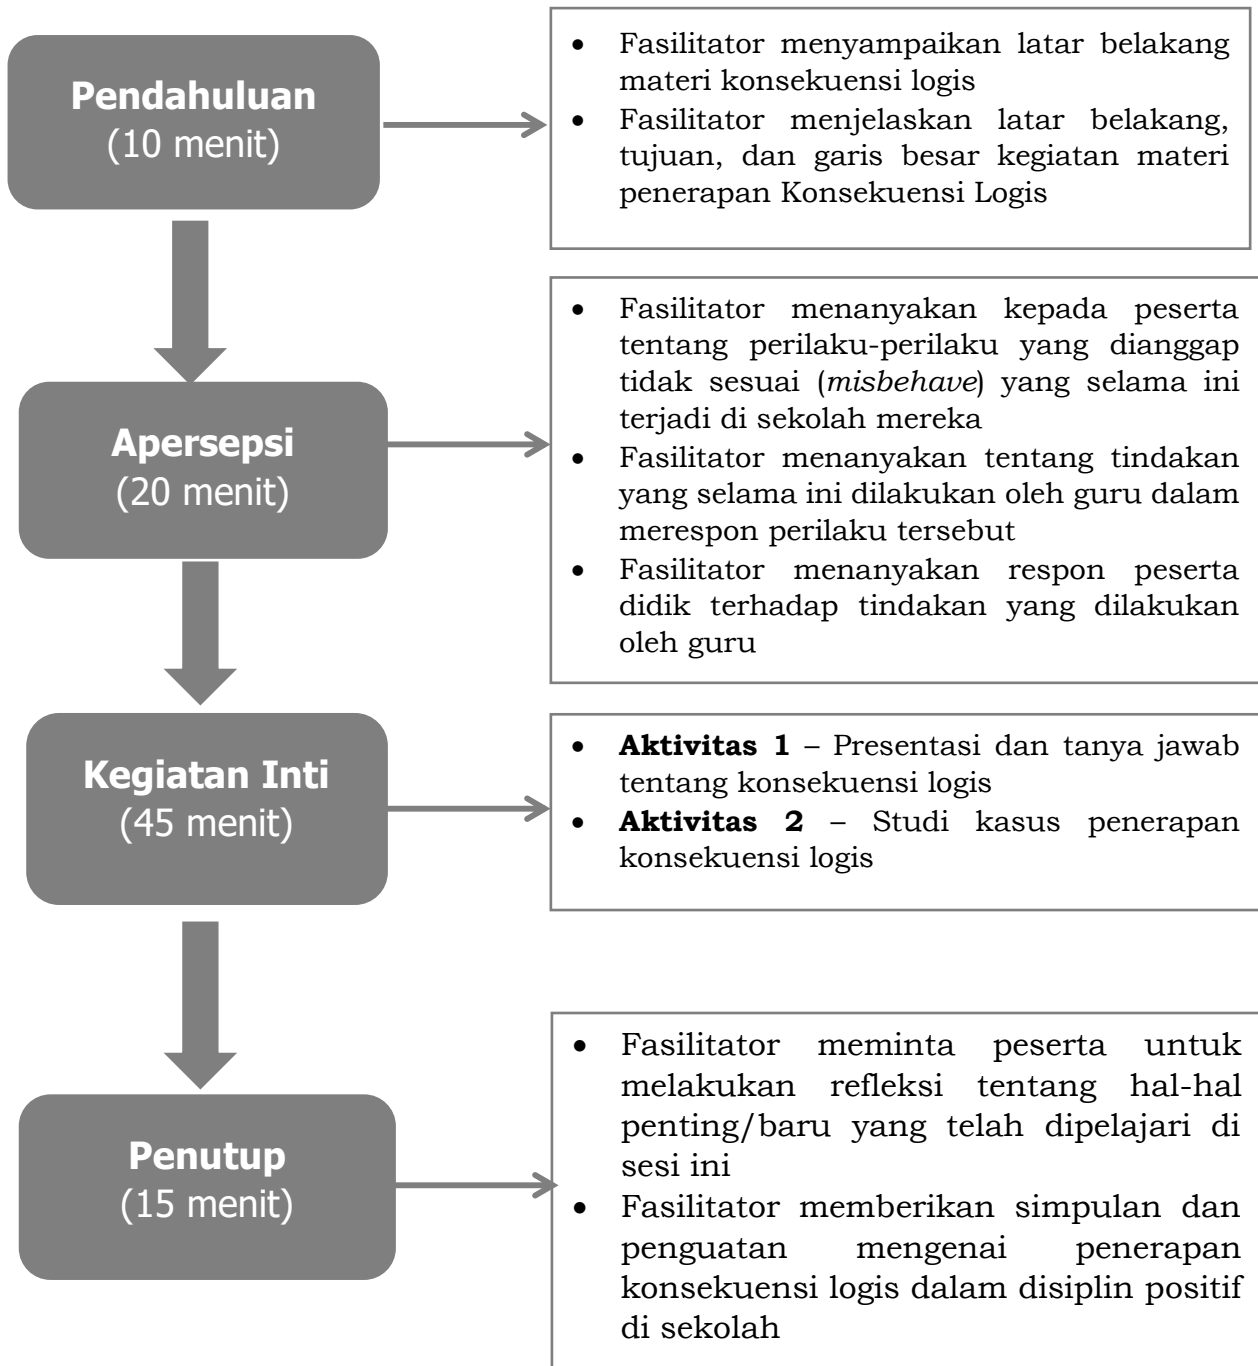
**Pendahuluan**
(10 menit)

- Fasilitator menyampaikan latar belakang materi konsekuensi logis
- Fasilitator menjelaskan latar belakang, tujuan, dan garis besar kegiatan materi penerapan Konsekuensi Logis

**Apersepsi**
(20 menit)

- Fasilitator menanyakan kepada peserta tentang perilaku-perilaku yang dianggap tidak sesuai (*misbehave*) yang selama ini terjadi di sekolah mereka
- Fasilitator menanyakan tentang tindakan yang selama ini dilakukan oleh guru dalam merespon perilaku tersebut
- Fasilitator menanyakan respon peserta didik terhadap tindakan yang dilakukan oleh guru

**Kegiatan Inti**
(45 menit)

- **Aktivitas 1** – Presentasi dan tanya jawab tentang konsekuensi logis
- **Aktivitas 2** – Studi kasus penerapan konsekuensi logis

**Penutup**
(15 menit)

- Fasilitator meminta peserta untuk melakukan refleksi tentang hal-hal penting/baru yang telah dipelajari di sesi ini
- Fasilitator memberikan simpulan dan penguatan mengenai penerapan konsekuensi logis dalam disiplin positif di sekolah